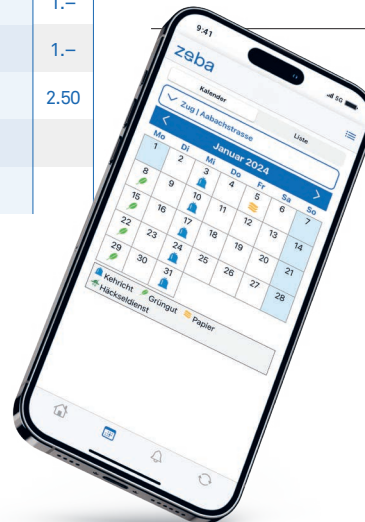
1.–

1.–

2.50

9:41

5G

zeba

Kalender

Zug | Aabachstrasse

Liste

Januar 2024

| Mo | Di | Mi | Do | Fr | Sa | So |
|---|---|---|---|---|---|---|
| 1 | 2 | 3 | 4 | 5 | 6 | 7 |
| 8 | 9 | 10 | 11 | 12 | 13 | 14 |
| 15 | 16 | 17 | 18 | 19 | 20 | 21 |
| 22 | 23 | 24 | 25 | 26 | 27 | 28 |
| 29 | 30 | 31 | | | | |

Kehricht Grüngut Papier

Häckseldienst